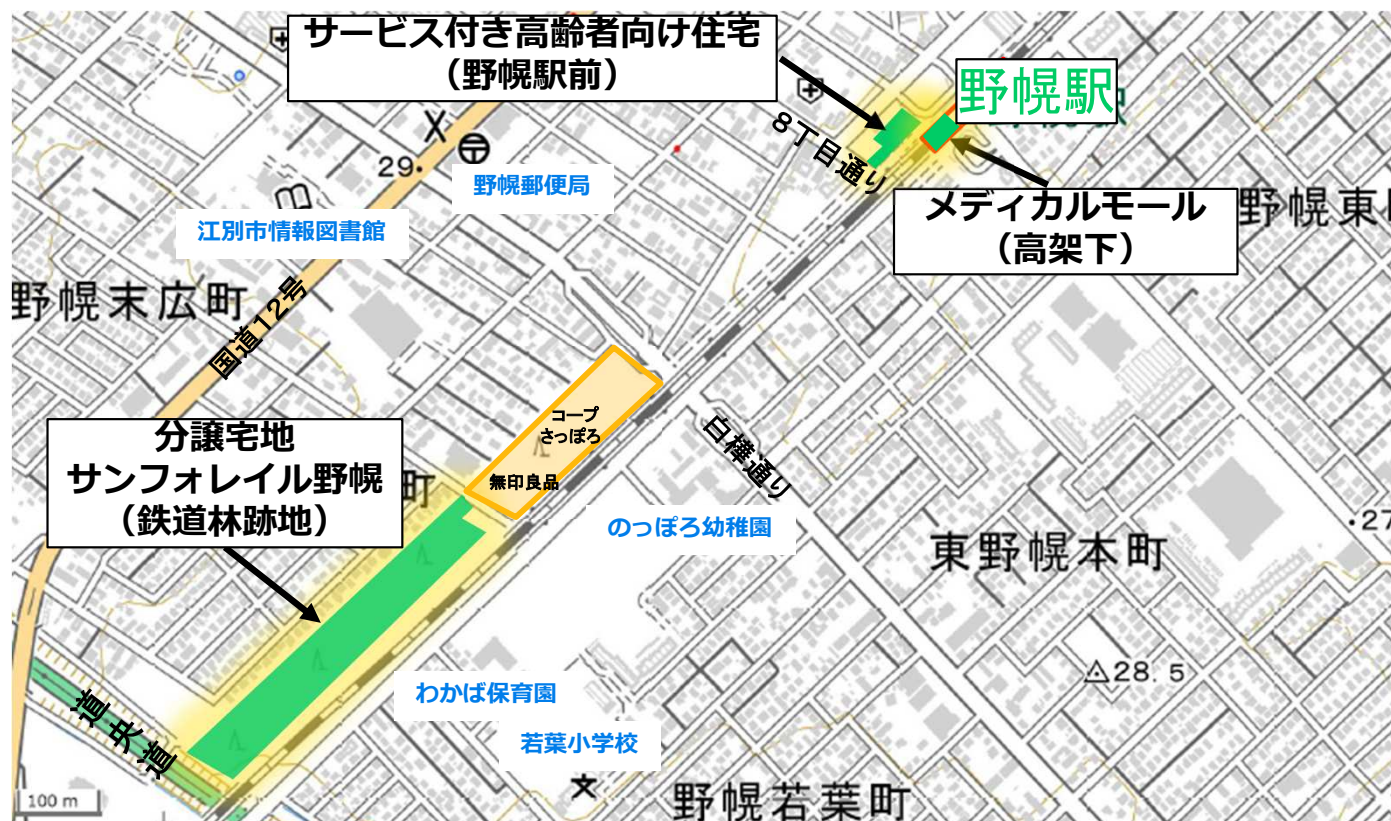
サービス付き高齢者向け住宅
（野幌駅前）

野幌駅

8丁目通り

メディカルモール
（高架下）

29.

野幌郵便局

江別市情報図書館

野幌東町

野幌末広町

国道12号

コープ
さっぽろ

無印良品

白樺通り

分譲宅地
サンフォレイル野幌
（鉄道林跡地）

町

のっぽろ幼稚園

東野幌本町

.27

△28.5

道央道

わかば保育園

若葉小学校

100 m

野幌若葉町